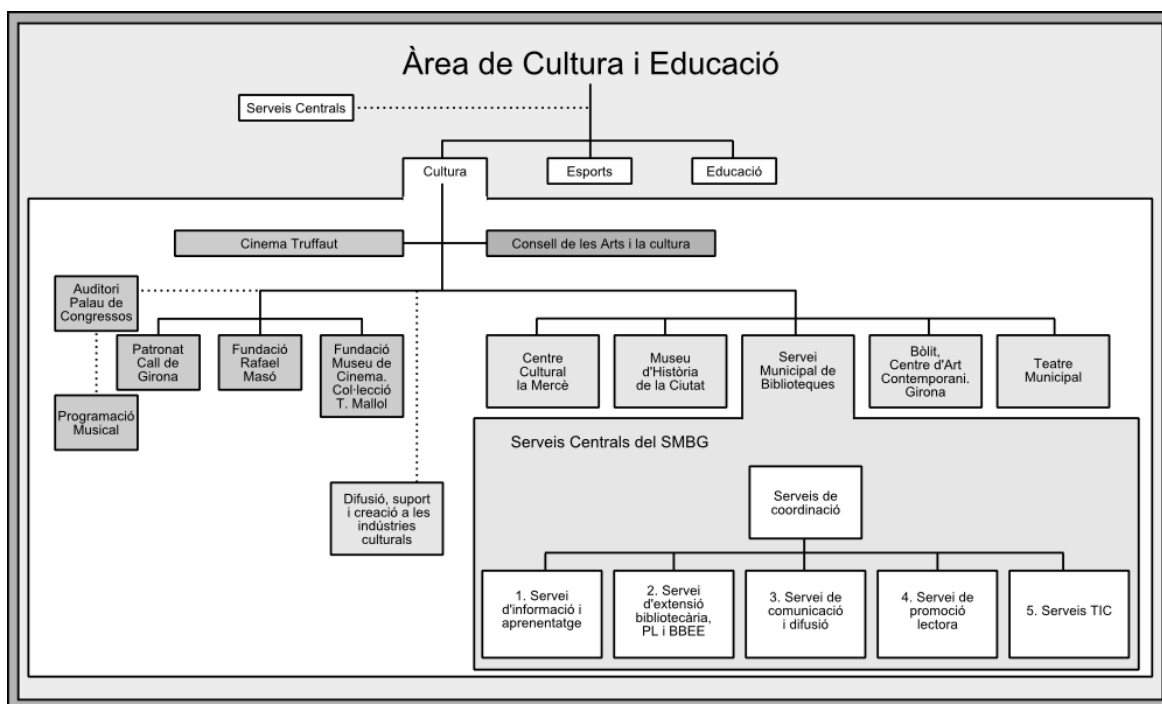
Àrea de Cultura i Educació

Serveis Centrals

Cultura

Esports

Educació

Cinema Truffaut

Consell de les Arts i la cultura

Auditori Palau de Congressos

Patronat Call de Girona

Fundació Rafael Masó

Fundació Museu de Cinema. Col·lecció T. Mallol

Programació Musical

Centre Cultural la Mercè

Museu d'Història de la Ciutat

Servei Municipal de Biblioteques

Bòlit, Centre d'Art Contemporani. Girona

Teatre Municipal

Difusió, suport i creació a les indústries culturals

Serveis Centrals del SMBG

Serveis de coordinació

1. Servei d'informació i aprenentatge

2. Servei d'extensió bibliotecària, PL i BBEE

3. Servei de comunicació i difusió

4. Servei de promoció lectora

5. Serveis TIC